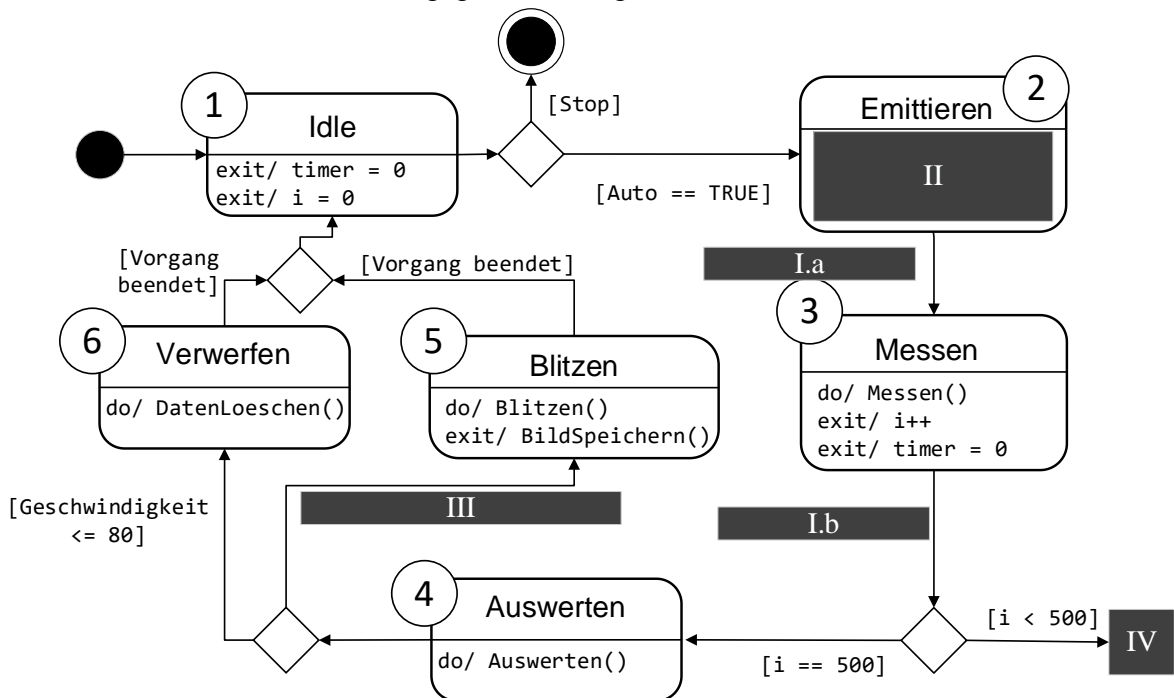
1
Idle
exit/ timer = 0
exit/ i = 0

[Stop]

Emittieren
2
II

[Auto == TRUE]

[Vorgang beendet]
[Vorgang beendet]

I.a

3
Messen
do/ Messen()
exit/ i++
exit/ timer = 0

6
Verwerfen
do/ DatenLoeschen()

5
Blitzen
do/ Blitzen()
exit/ BildSpeichern()

[Geschwindigkeit <= 80]

III

I.b

4
Auswerten
do/ Auswerten()

[i < 500]
[i == 500]
IV